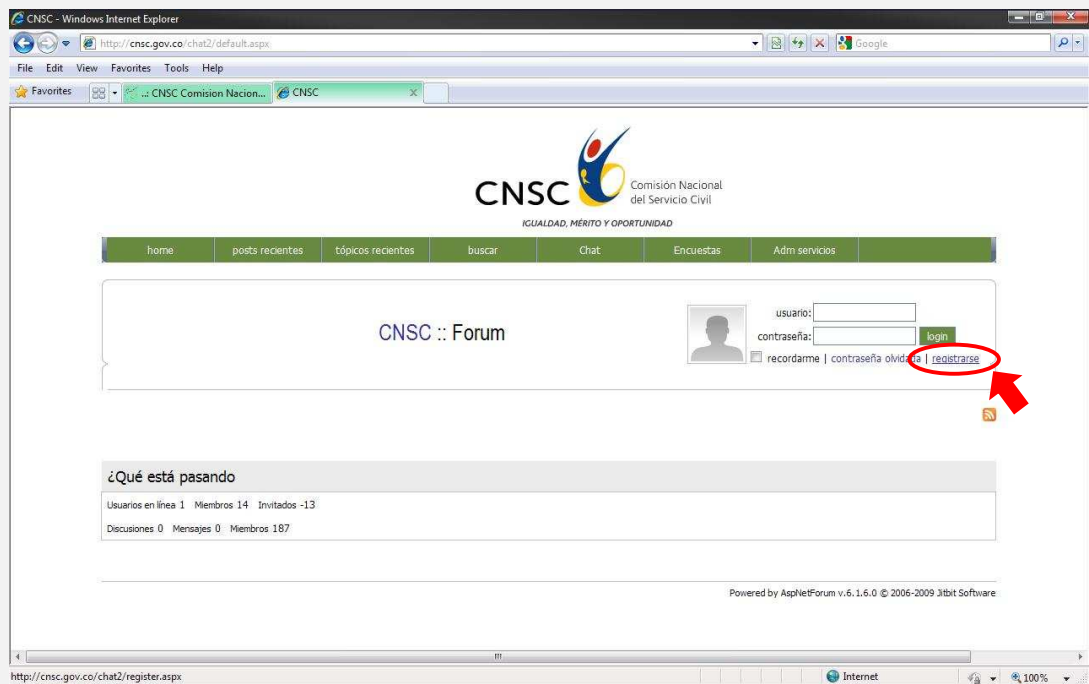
CNSC - Windows Internet Explorer

http://cnsc.gov.co/chat2/default.aspx

Google

File Edit View Favorites Tools Help

Favorites

..: CNSC Comision Nacion...

CNSC

CNSC

Comisión Nacional del Servicio Civil

IGUALDAD, MÉRITO Y OPORTUNIDAD

home | posts recientes | tópicos recientes | buscar | Chat | Encuestas | Adm servicios

CNSC :: Forum

usuario:

contraseña:

login

recordarme | contraseña olvidada | registrarse

¿Qué está pasando

Usuarios en línea 1 Miembros 14 Invitados -13

Discusiones 0 Mensajes 0 Miembros 187

Powered by AspNetForum v.6.1.6.0 © 2006-2009 Jitbit Software

http://cnsc.gov.co/chat2/register.aspx

Internet

100%